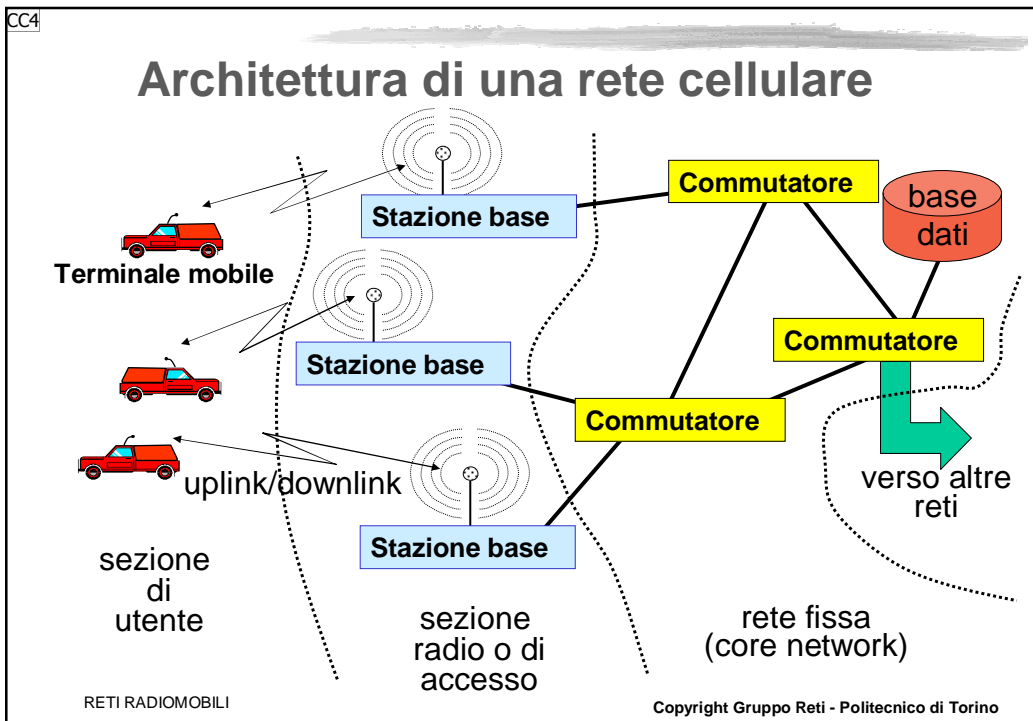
CC4

Architettura di una rete cellulare

Stazione base

Commutatore

base dati

Terminale mobile

Commutatore

Stazione base

Commutatore

verso altre reti

uplink/downlink

Stazione base

sezione di utente

sezione radio o di accesso

rete fissa (core network)

RETI RADIOMOBILI

Copyright Gruppo Reti - Politecnico di Torino